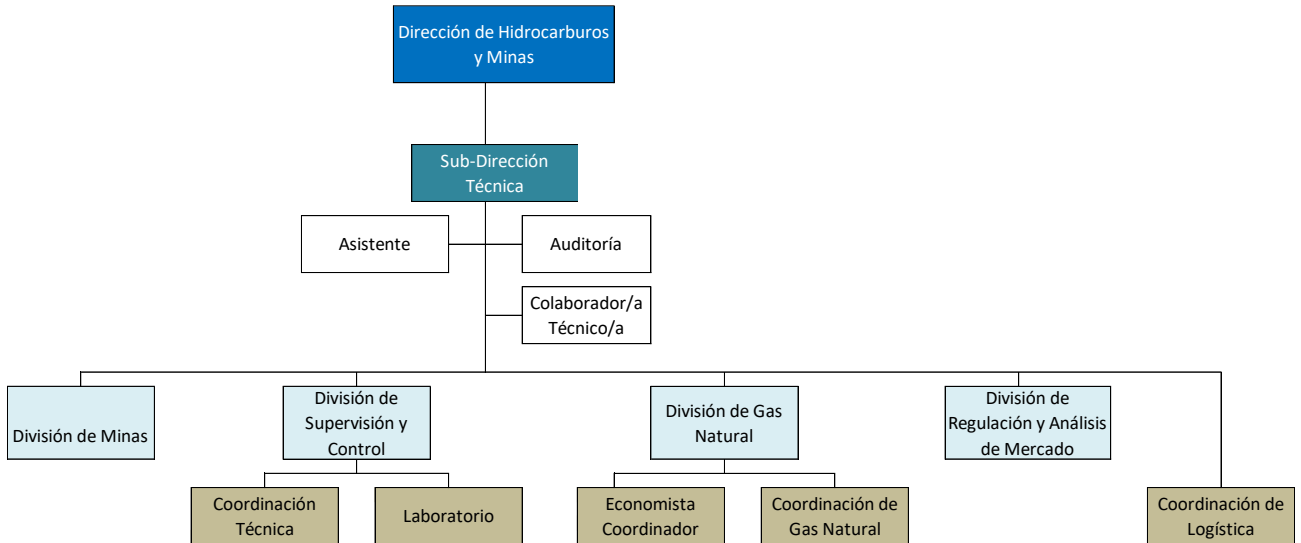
Dirección de Hidrocarburos y Minas

Sub-Dirección Técnica

Asistente

Auditoría

Colaborador/a Técnico/a

División de Minas

División de Supervisión y Control

División de Gas Natural

División de Regulación y Análisis de Mercado

Coordinación Técnica

Laboratorio

Economista Coordinador

Coordinación de Gas Natural

Coordinación de Logística